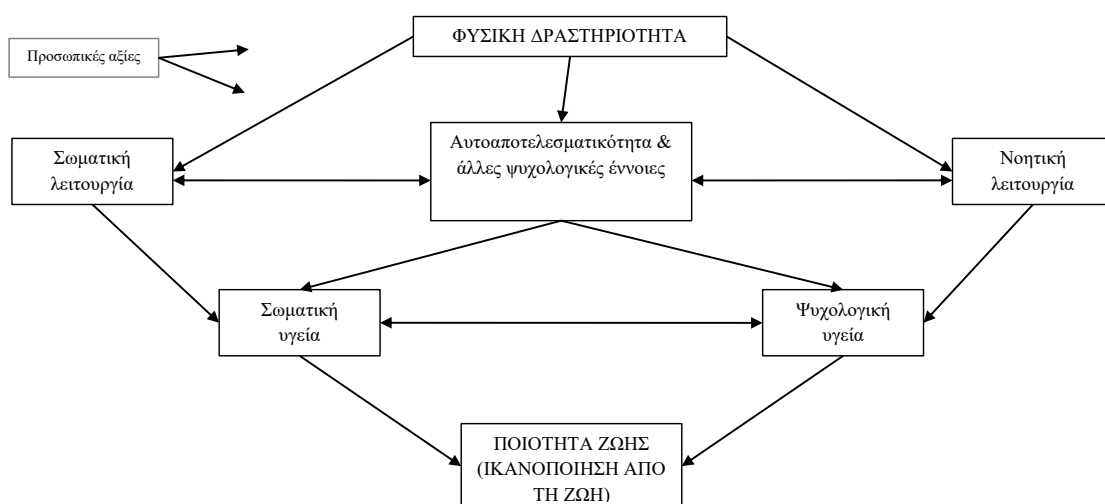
ΦΥΣΙΚΗ ΔΡΑΣΤΗΡΙΟΤΗΤΑ

Προσωπικές αξίες

Σωματική λειτουργία

Αυτοαποτελεσματικότητα & άλλες ψυχολογικές έννοιες

Νοητική λειτουργία

Σωματική υγεία

Ψυχολογική υγεία

ΠΟΙΟΤΗΤΑ ΖΩΗΣ (ΙΚΑΝΟΠΟΙΗΣΗ ΑΠΟ ΤΗ ΖΩΗ)